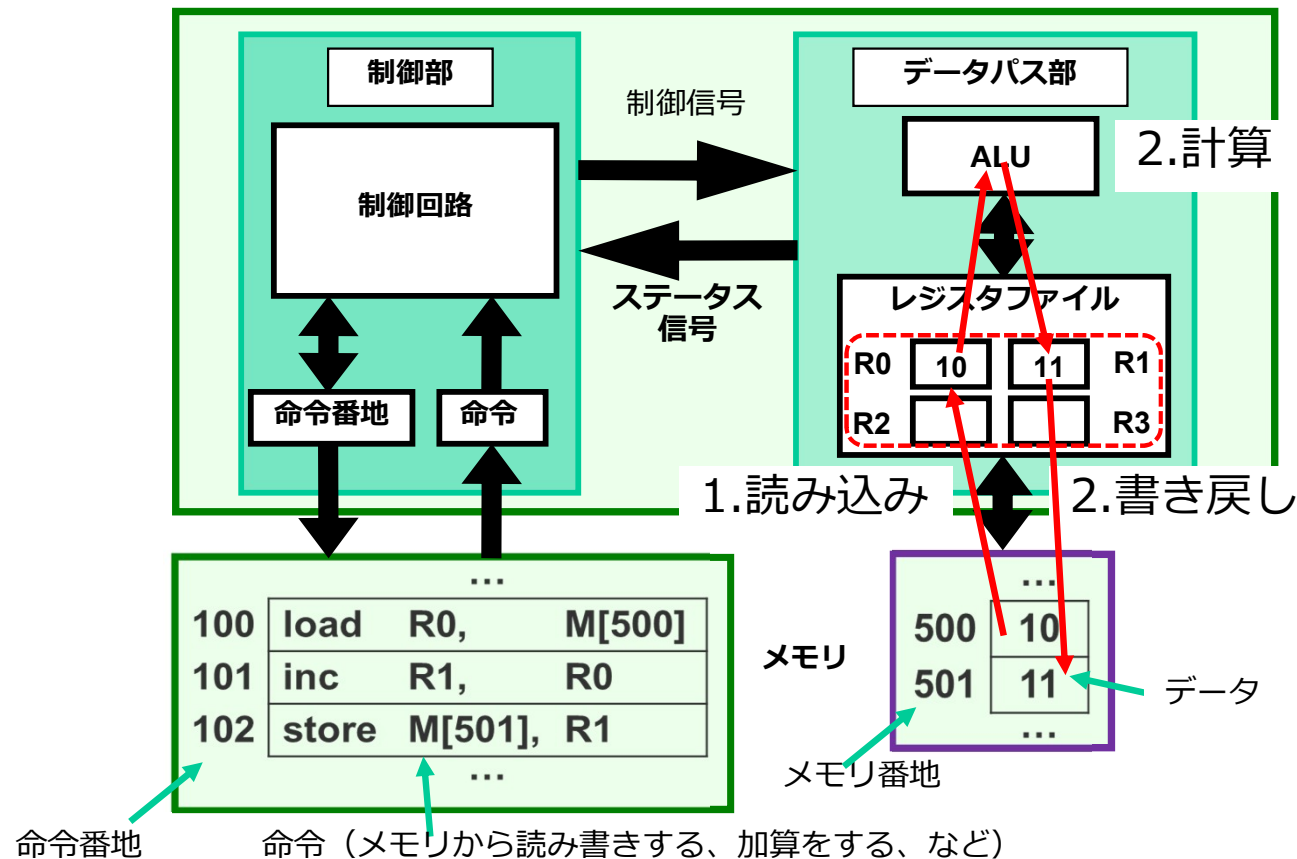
制御部

制御回路

命令番地

命令

制御信号

ステータス信号

データパス部

ALU

2.計算

レジスタファイル

R0 10

11 R1

R2

R3

1.読み込み

2.書き戻し

…

| 100 | load | R0, | M[500] |
|---|---|---|---|
| 101 | inc | R1, | R0 |
| 102 | store | M[501], | R1 |

…

メモリ

…

| 500 | 10 |
|---|---|
| 501 | 11 |

…

データ

メモリ番地

命令番地

命令（メモリから読み書きする、加算をする、など）